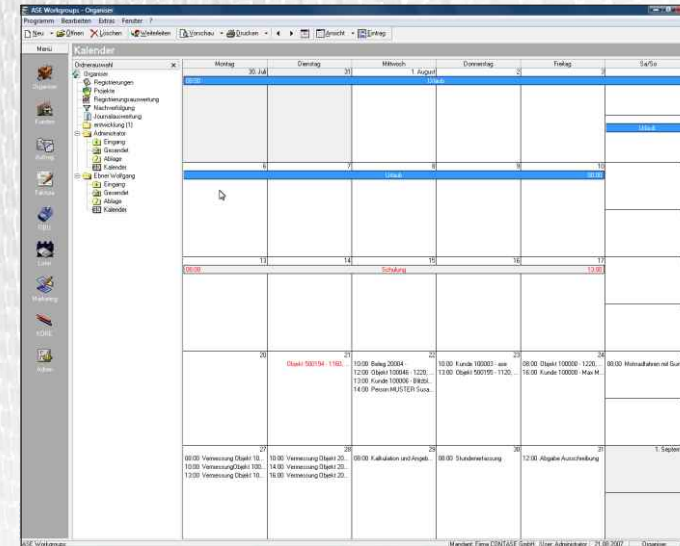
ASE Workgroups - Organiser
Programm Bearbeiten Extras Fenster ?
Neu Öffnen Löschen Weiterleiten Vorschau Drucken Ansicht Eintrag
Menü
Kalender
Organiser
Kunden
Auftrag
Faktura
FIBU
Lohn
Marketing
KORE
Admin
Ordnerauswahl
Organiser
Registrierungen
Projekte
Registrierungsauswertung
Nachverfolgung
Journalauswertung
entwicklung (1)
Administrator
Eingang
Gesendet
Ablage
Kalender
Ebner Wolfgang
Eingang
Gesendet
Ablage
Kalender

| Montag | Dienstag | Mittwoch | Donnerstag | Freitag | Sa/So |
|---|---|---|---|---|---|
| 30. Juli 00:00 | 31 | 1. August Urlaub | 2 | 3 | Urlaub |
| 6 | 7 | 8 Urlaub | 9 | 10 00:00 | |
| 13 06:00 | 14 | 15 Schulung | 16 | 17 13:00 | |
| 20 | 21 Objekt 500194 - 1160... | 22 10:00 Beleg 20004 - 12:00 Objekt 100046 - 1220... 13:00 Kunde 100006 - Bildbl... 14:00 Person MUSTER Susa... | 23 10:00 Kunde 100003 - asr 13:00 Objekt 500155 - 1120... | 24 08:00 Objekt 100000 - 1220... 16:00 Kunde 100000 - Max M... | 08:00 Motorradfahren mit Sur |
| 27 08:00 Vermessung Objekt 10... 10:00 VermessungObjekt 100... 13:00 Vermessung Objekt 10... | 28 10:00 Vermessung Objekt 20... 14:00 Vermessung Objekt 20... 16:00 Vermessung Objekt 20... | 29 08:00 Kalkulation und Angeb... | 30 08:00 Stundenerfassung | 31 12:00 Abgabe Ausschreibung | 1. Septem |

ASE Workgroups
Mandant: Firma CONTASE GmbH User: Administrator 21.08.2007 Organiser